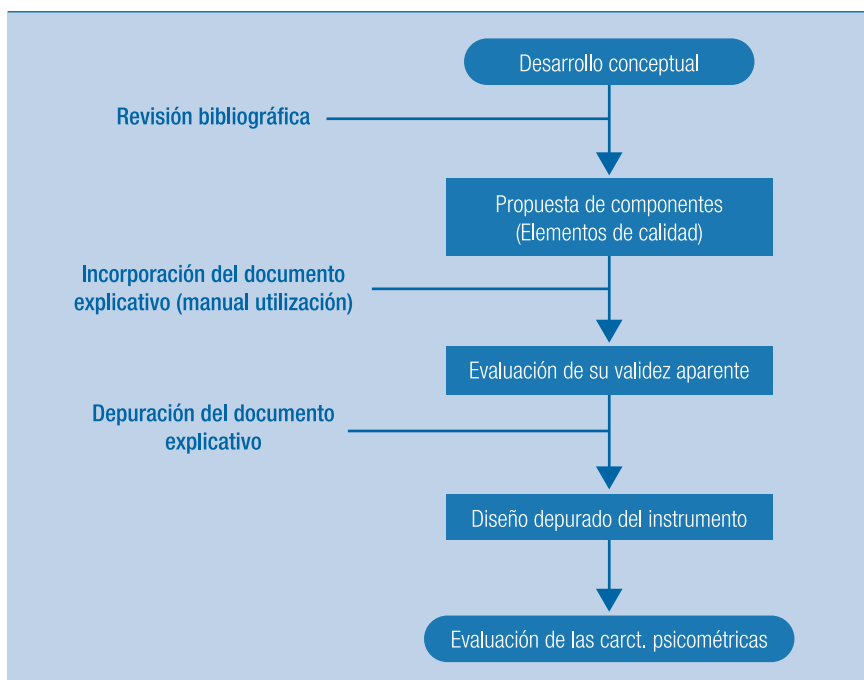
Desarrollo conceptual

Revisión bibliográfica

Propuesta de componentes (Elementos de calidad)

Incorporación del documento explicativo (manual utilización)

Evaluación de su validez aparente

Depuración del documento explicativo

Diseño depurado del instrumento

Evaluación de las carct. psicométricas